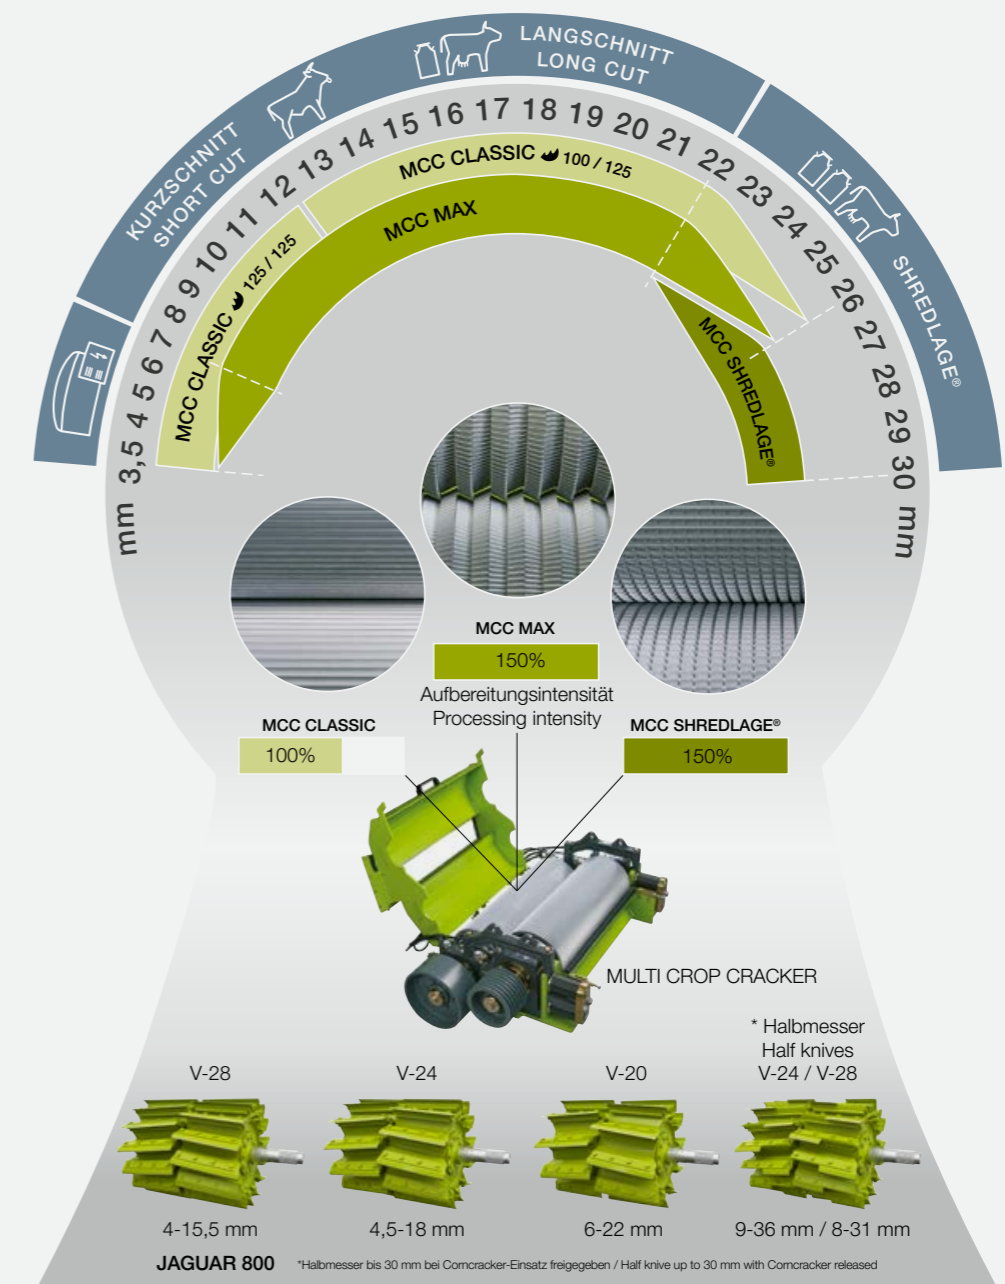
KURZSCHNITT
SHORT CUT

LANGSCHNITT
LONG CUT

SHREDLAGE®

mm 3,5 4 5 6 7 8 9 10 11 12 13 14 15 16 17 18 19 20 21 22 23 24 25 26 27 28 29 30 mm

MCC CLASSIC 125 / 125

MCC CLASSIC 100 / 125

MCC MAX

MCC SHREDLAGE®

MCC MAX
150%

Aufbereitungsintensität
Processing intensity

MCC CLASSIC
100%

MCC SHREDLAGE®
150%

MULTI CROP CRACKER

V-28
4-15,5 mm

V-24
4,5-18 mm

V-20
6-22 mm

* Halbmesser
Half knives
V-24 / V-28
9-36 mm / 8-31 mm

JAGUAR 800 *Halbmesser bis 30 mm bei Corncracker-Einsatz freigegeben / Half knive up to 30 mm with Corncracker released